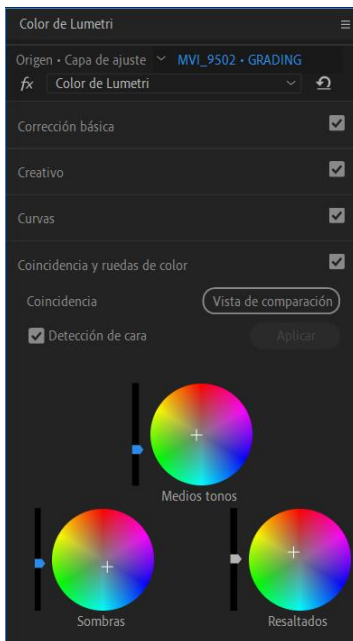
Color de Lumetri

Origen • Capa de ajuste ˅ MVI_9502 • GRADING

fx Color de Lumetri

Corrección básica

Creativo

Curvas

Coincidencia y ruedas de color

Coincidencia

Vista de comparación

Detección de cara

Aplicar

Medios tonos

Sombras

Resaltados